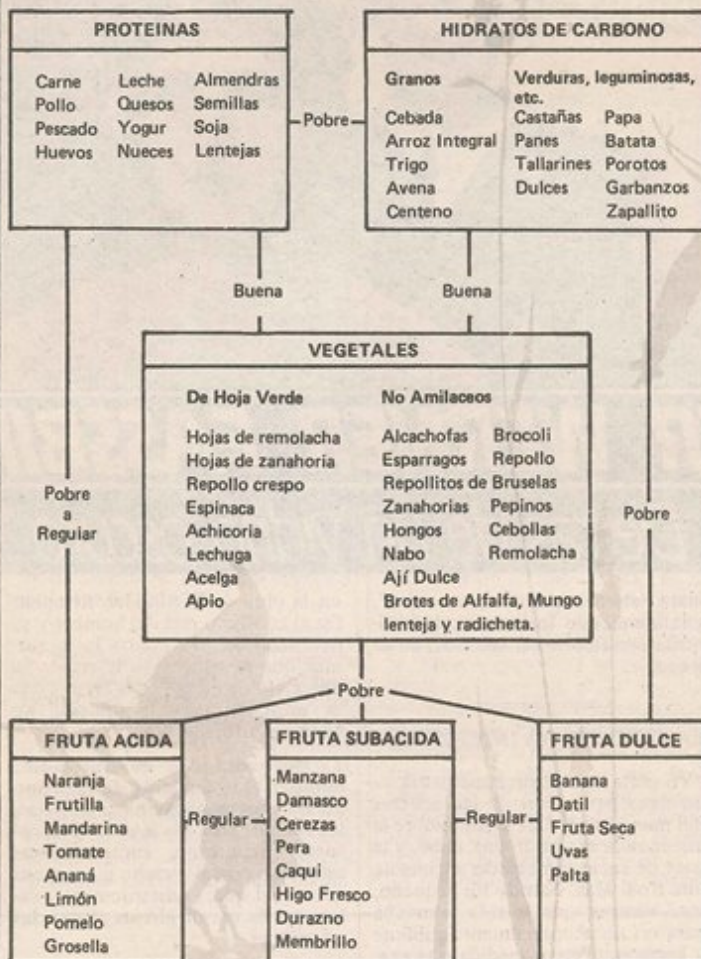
PROTEINAS

Carne
Pollo
Pescado
Huevos

Leche
Quesos
Yogur
Nueces

Almendras
Semillas
Soja
Lentejas

Pobre

HIDRATOS DE CARBONO

Granos

Cebada
Arroz Integral
Trigo
Avena
Centeno

Verduras, leguminosas, etc.

Castañas
Panes
Tallarines
Dulces

Papa
Batata
Porotos
Garbanzos
Zapallito

Buena

Buena

VEGETALES

De Hoja Verde

Hojas de remolacha
Hojas de zanahoria
Repollo crespo
Espinaca
Achicoria
Lechuga
Acelga
Apio

No Amilaceos

Alcachofas
Esparragos
Repollitos de Bruselas
Zanahorias
Hongos
Nabo
Ají Dulce
Brotes de Alfalfa, Mungo lenteja y radicheta.

Brocoli
Repollo
Pepinos
Cebollas
Remolacha

Pobre a Regular

Pobre

Pobre

FRUTA ACIDA

Naranja
Frutilla
Mandarina
Tomate
Ananá
Limón
Pomelo
Grosella

Regular

FRUTA SUBACIDA

Manzana
Damasco
Cerezas
Pera
Caqui
Higo Fresco
Durazno
Membrillo

Regular

FRUTA DULCE

Banana
Datil
Fruta Seca
Uvas
Palta